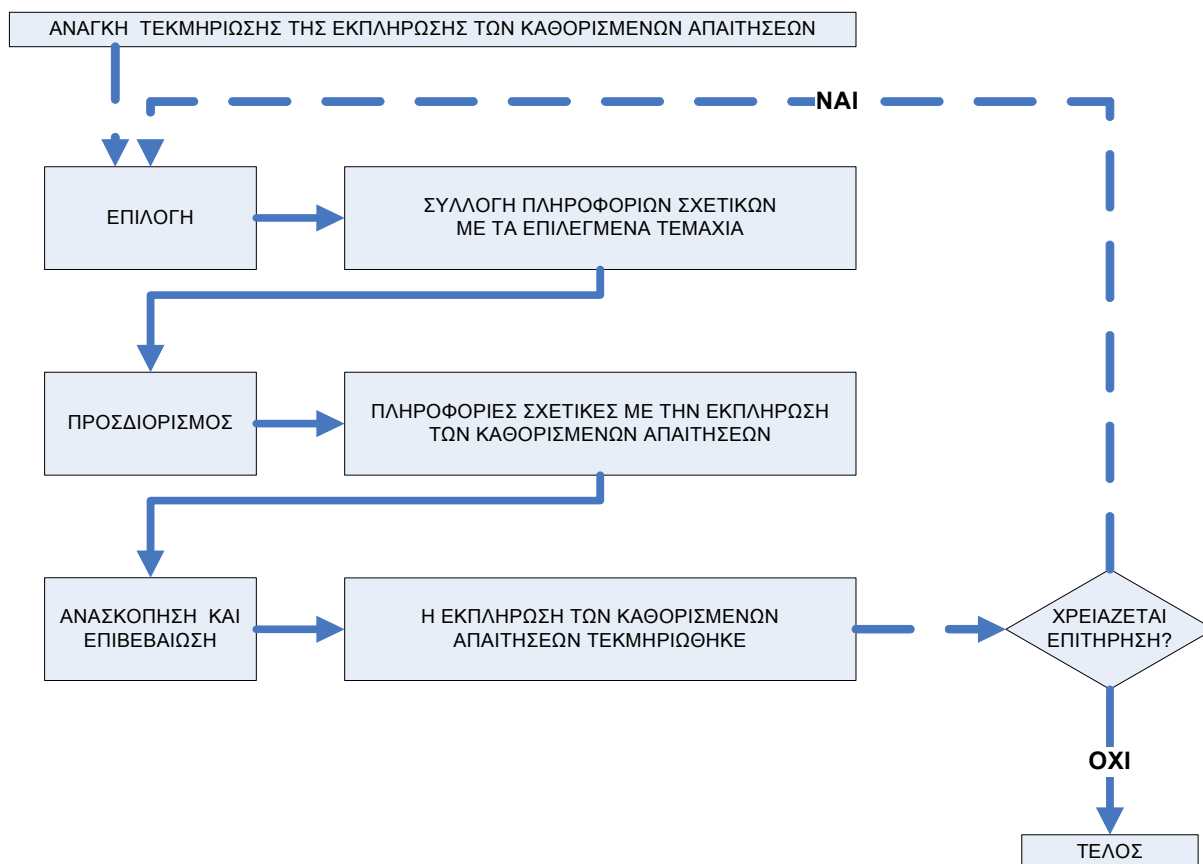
ΑΝΑΓΚΗ ΤΕΚΜΗΡΙΩΣΗΣ ΤΗΣ ΕΚΠΛΗΡΩΣΗΣ ΤΩΝ ΚΑΘΟΡΙΣΜΕΝΩΝ ΑΠΑΙΤΗΣΕΩΝ

ΝΑΙ

ΕΠΙΛΟΓΗ

ΣΥΛΛΟΓΗ ΠΛΗΡΟΦΟΡΙΩΝ ΣΧΕΤΙΚΩΝ ΜΕ ΤΑ ΕΠΙΛΕΓΜΕΝΑ ΤΕΜΑΧΙΑ

ΠΡΟΣΔΙΟΡΙΣΜΟΣ

ΠΛΗΡΟΦΟΡΙΕΣ ΣΧΕΤΙΚΕΣ ΜΕ ΤΗΝ ΕΚΠΛΗΡΩΣΗ ΤΩΝ ΚΑΘΟΡΙΣΜΕΝΩΝ ΑΠΑΙΤΗΣΕΩΝ

ΑΝΑΣΚΟΠΗΣΗ ΚΑΙ ΕΠΙΒΕΒΑΙΩΣΗ

Η ΕΚΠΛΗΡΩΣΗ ΤΩΝ ΚΑΘΟΡΙΣΜΕΝΩΝ ΑΠΑΙΤΗΣΕΩΝ ΤΕΚΜΗΡΙΩΘΗΚΕ

ΧΡΕΙΑΖΕΤΑΙ ΕΠΙΤΗΡΗΣΗ?

ΟΧΙ

ΤΕΛΟΣ